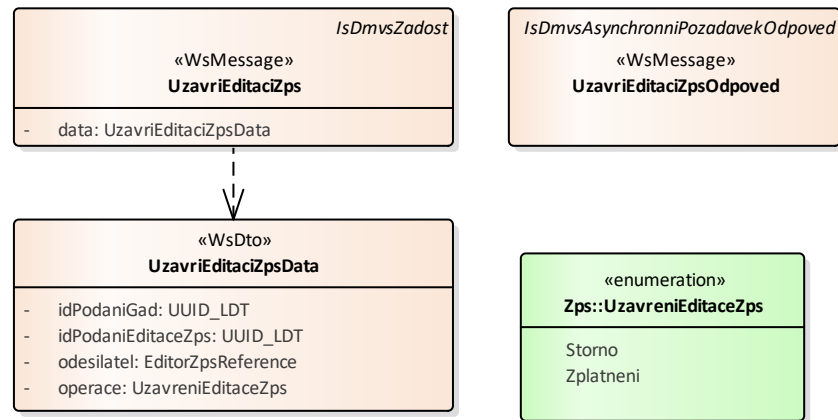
IsDmvsZadost

«WsMessage»
**UzavriEditaciZps**

- data: UzavriEditaciZpsData

IsDmvsAsynchronniPozadavekOdpoved

«WsMessage»
**UzavriEditaciZpsOdpoved**

«WsDto»
**UzavriEditaciZpsData**

- idPodaniGad: UUID_LDT
- idPodaniEditaceZps: UUID_LDT
- odesilatel: EditorZpsReference
- operace: UzavreniEditaceZps

«enumeration»
**Zps::UzavreniEditaceZps**

Storno
Zplatneni